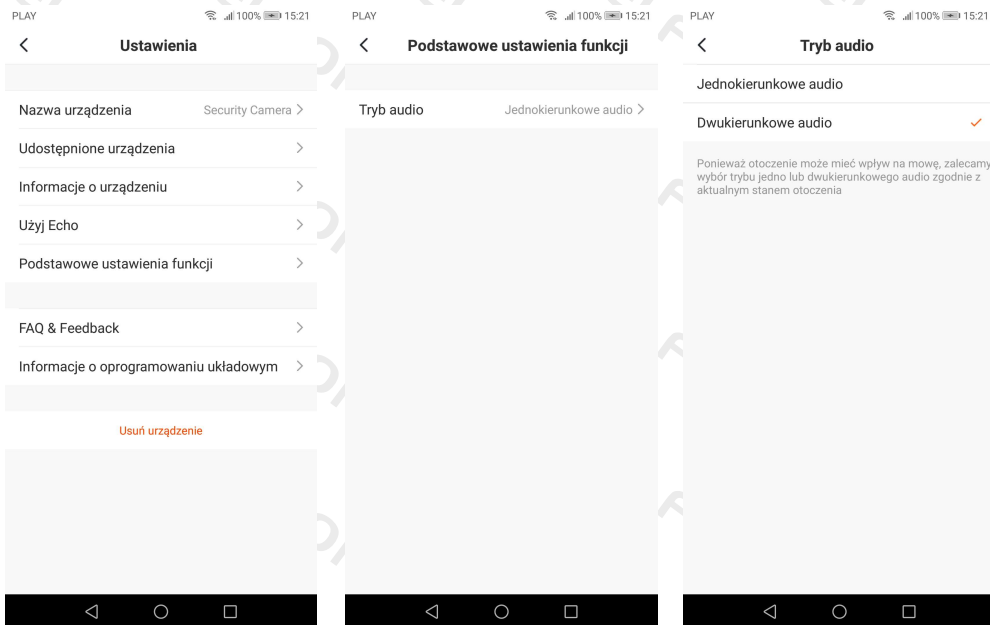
PLAY 100% 15:21

Ustawienia

Nazwa urządzenia Security Camera >

Udostępnione urządzenia >

Informacje o urządzeniu >

Użyj Echo >

Podstawowe ustawienia funkcji >

FAQ & Feedback >

Informacje o oprogramowaniu układowym >

Usuń urządzenie

PLAY 100% 15:21

Podstawowe ustawienia funkcji

Tryb audio Jednokierunkowe audio >

PLAY 100% 15:21

Tryb audio

Jednokierunkowe audio

Dwukierunkowe audio

Ponieważ otoczenie może mieć wpływ na mowę, zalecamy wybór trybu jedno lub dwukierunkowego audio zgodnie z aktualnym stanem otoczenia